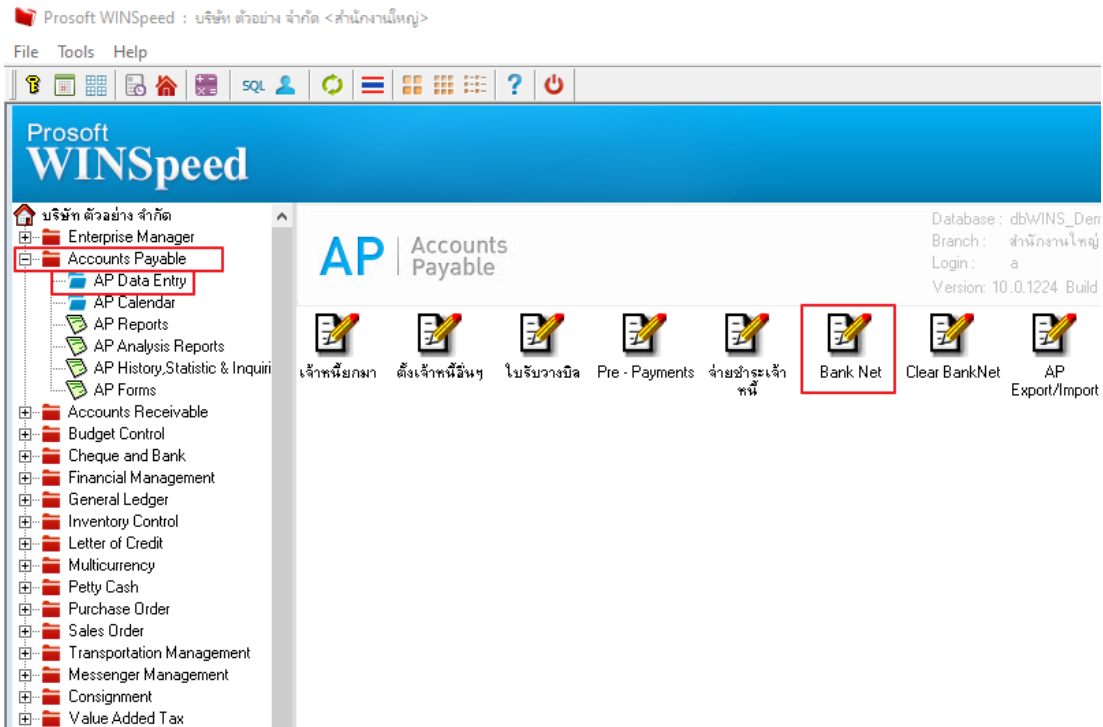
Prosoft WINSpeed : บริษัท ตัวอย่าง จำกัด <สำนักงานใหญ่>

File Tools Help

SQL

Prosoft
WINSpeed

บริษัท ตัวอย่าง จำกัด
Enterprise Manager
Accounts Payable
AP Data Entry
AP Calendar
AP Reports
AP Analysis Reports
AP History,Statistic & Inquiri
AP Forms
Accounts Receivable
Budget Control
Cheque and Bank
Financial Management
General Ledger
Inventory Control
Letter of Credit
Multicurrency
Petty Cash
Purchase Order
Sales Order
Transportation Management
Messenger Management
Consignment
Value Added Tax

AP | Accounts Payable

Database : dbWINS_Dem
Branch : สำนักงานใหญ่
Login : a
Version: 10.0.1224 Build

เจ้าหนี้ยกมา
ตั้งเจ้าหนี้อื่นๆ
ใบรับวางบิล
Pre - Payments
จ่ายชำระเจ้าหนี้
Bank Net
Clear BankNet
AP Export/Import